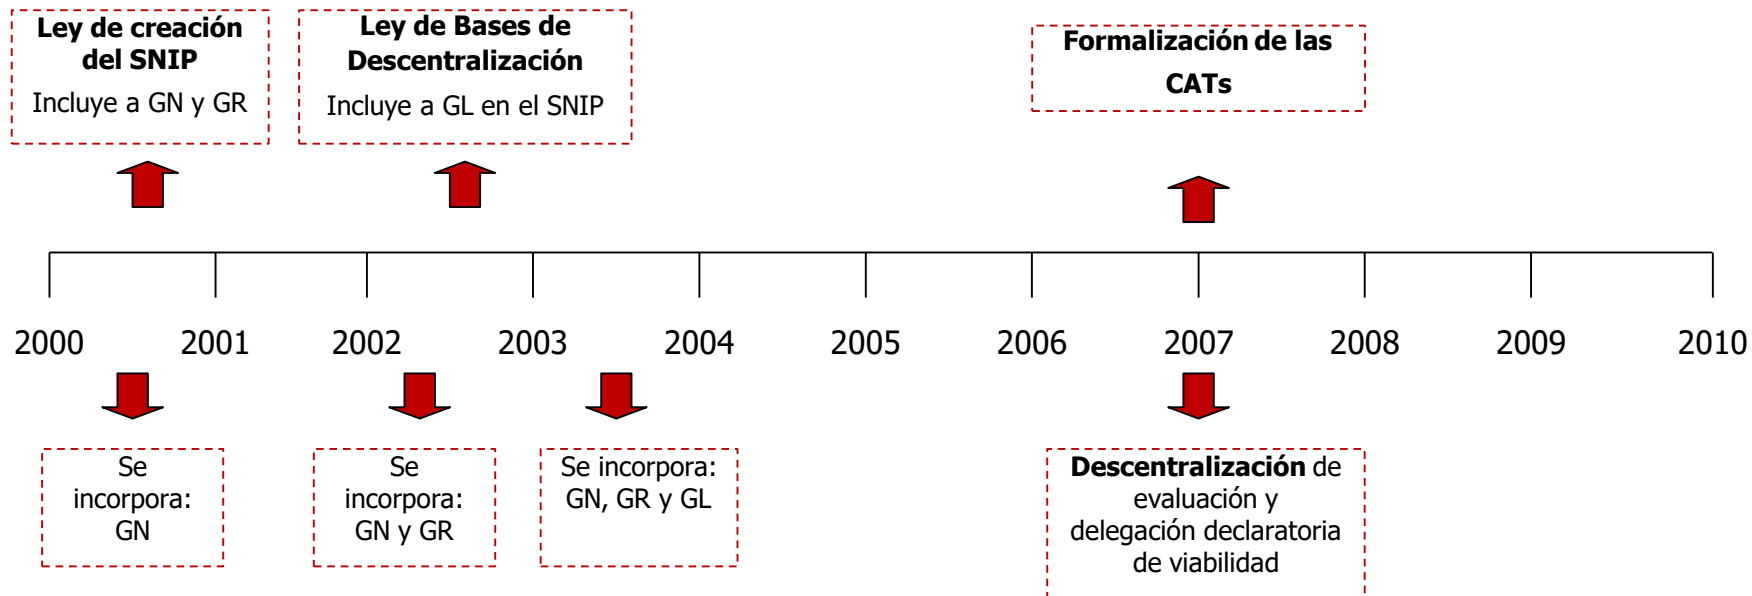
**Ley de creación del SNIP**
Incluye a GN y GR

**Ley de Bases de Descentralización**
Incluye a GL en el SNIP

**Formalización de las CATs**

2000 2001 2002 2003 2004 2005 2006 2007 2008 2009 2010

Se incorpora: GN

Se incorpora: GN y GR

Se incorpora: GN, GR y GL

**Descentralización** de evaluación y delegación declaratoria de viabilidad